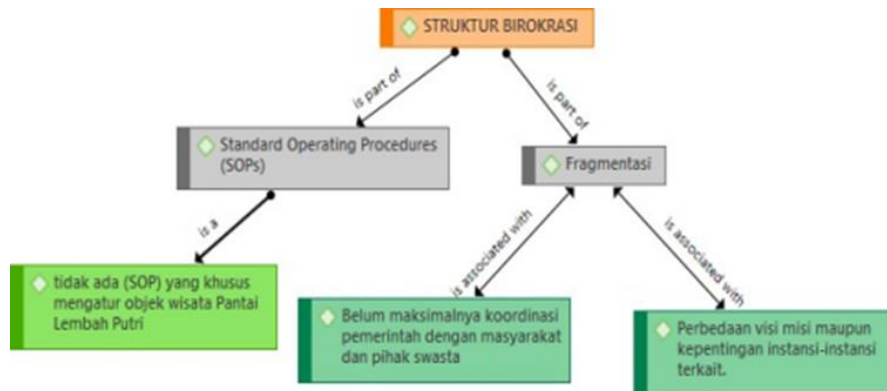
STRUKTUR BIROKRASI

is part of

is part of

Standard Operating Procedures (SOPs)

Fragmentasi

is a

is associated with

is associated with

tidak ada (SOP) yang khusus mengatur objek wisata Pantai Lembah Putri

Belum maksimalnya koordinasi pemerintah dengan masyarakat dan pihak swasta

Perbedaan visi misi maupun kepentingan instansi-instansi terkait.